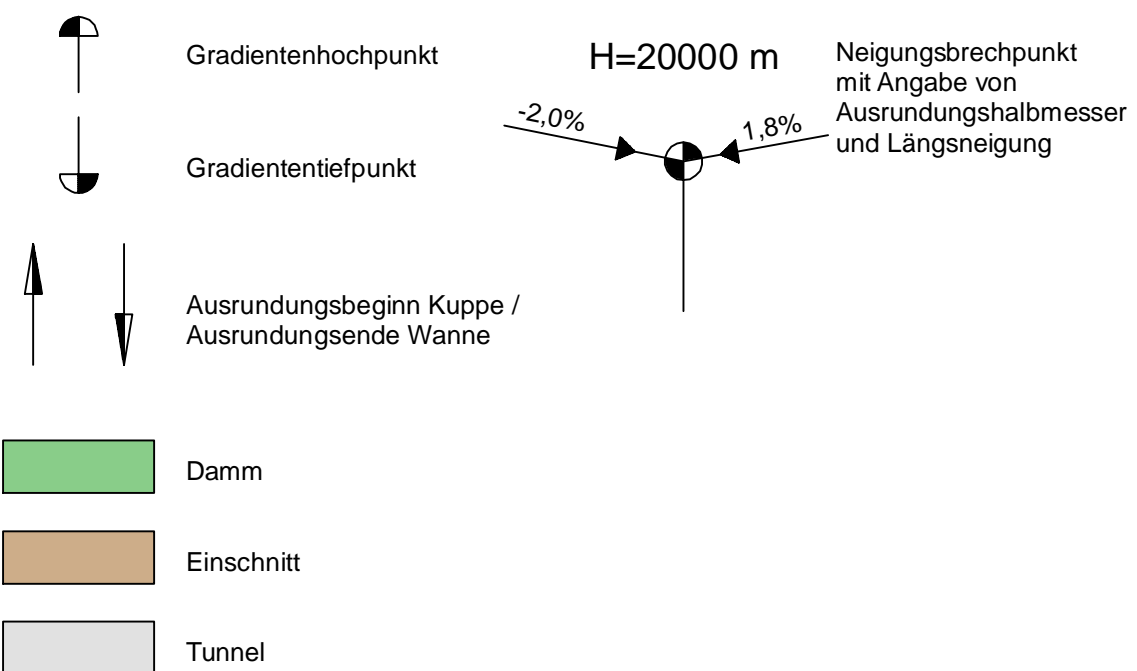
Gradientenhochpunkt

H=20000 m

Neigungsbrechpunkt mit Angabe von Ausrundungshalbmesser und Längsneigung

-2,0%

1,8%

Gradiententiefpunkt

Ausrundungsbeginn Kuppe / Ausrundungsende Wanne

Damm

Einschnitt

Tunnel